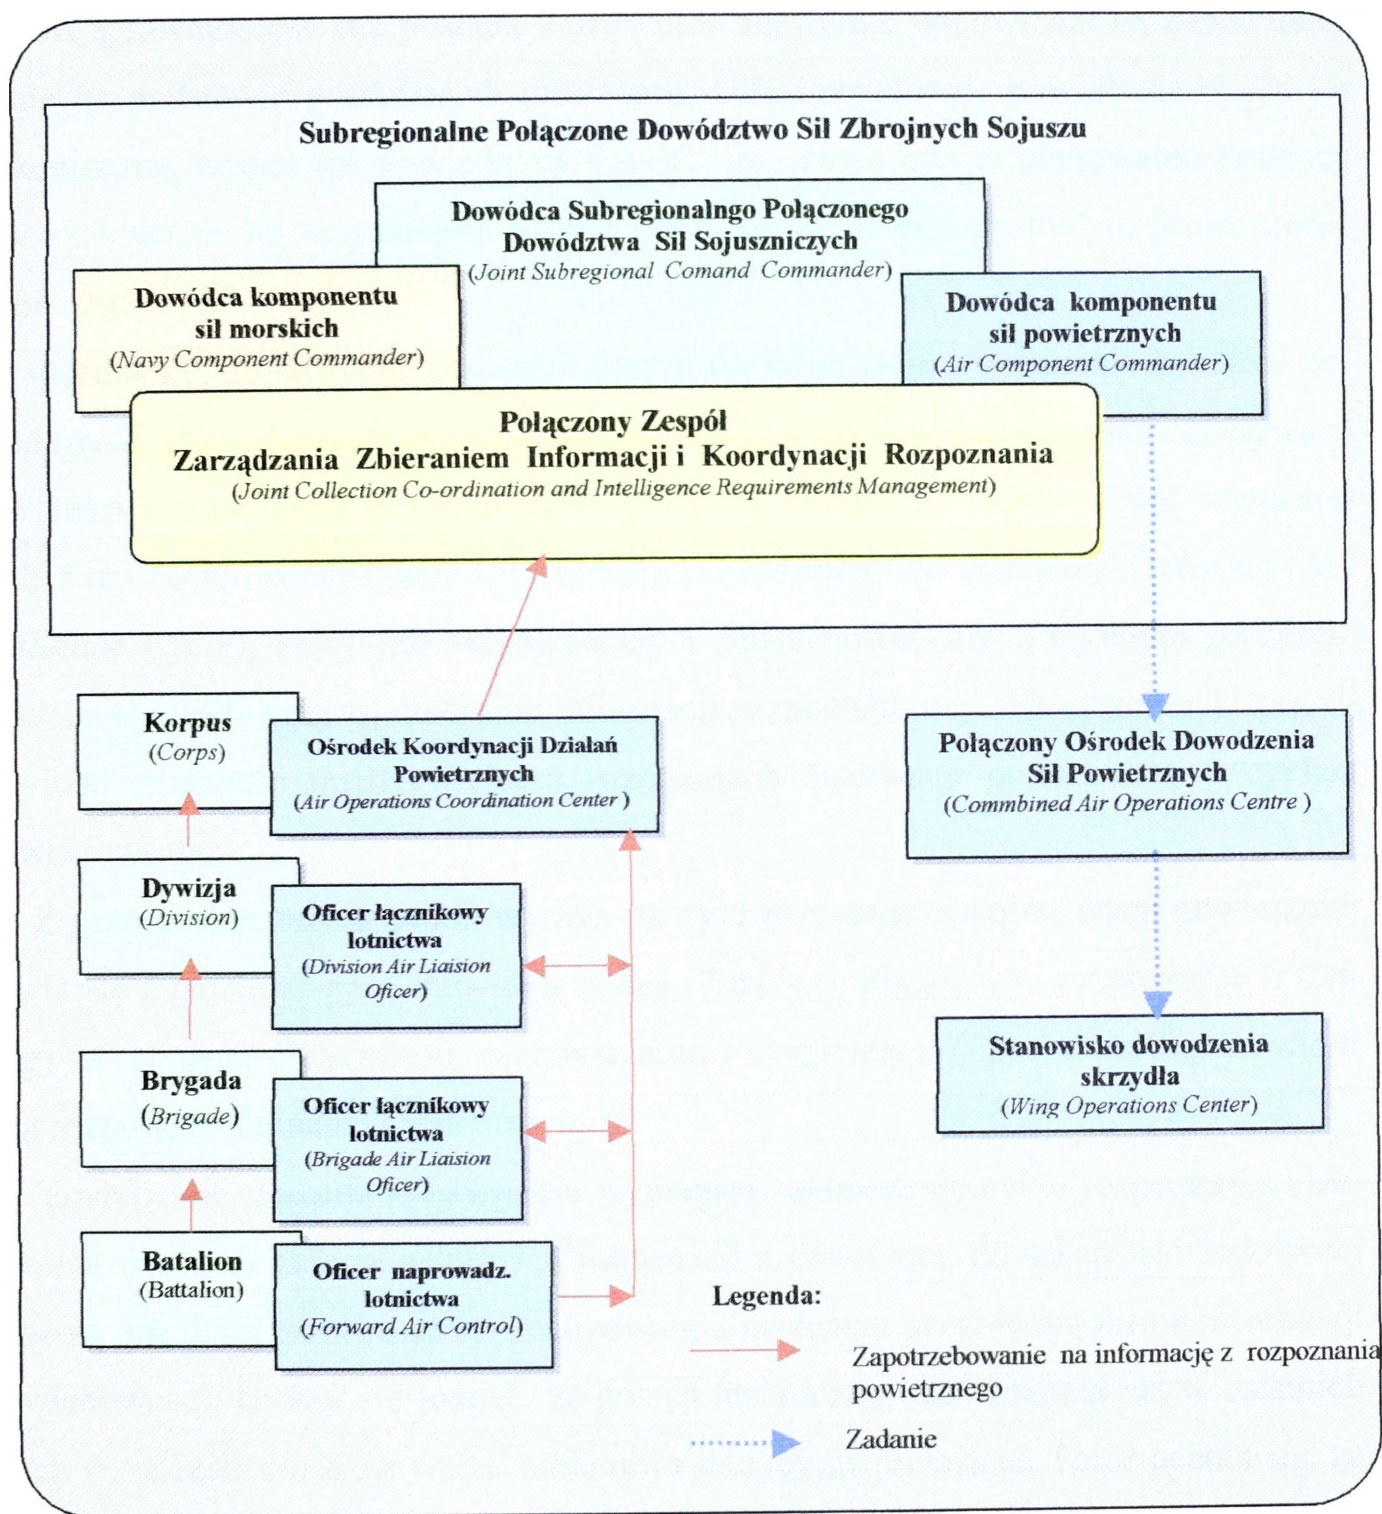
Subregionalne Połączone Dowództwo Sił Zbrojnych Sojuszu

Dowódca Subregionalngo Połączonego Dowództwa Sił Sojuszniczych
(Joint Subregional Comand Commander)

Dowódca komponentu sił morskich
(Navy Component Commander)

Dowódca komponentu sił powietrznych
(Air Component Commander)

Połączony Zespół
Zarządzania Zbieraniem Informacji i Koordynacji Rozpoznania
(Joint Collection Co-ordination and Intelligence Requirements Management)

Korpus
(Corps)

Ośrodek Koordynacji Działań Powietrznych
(Air Operations Coordination Center)

Połączony Ośrodek Dowodzenia Sił Powietrznych
(Commbined Air Operations Centre)

Dywizja
(Division)

Oficer łącznikowy lotnictwa
(Division Air Liaision Oficer)

Stanowisko dowodzenia skrzydła
(Wing Operations Center)

Brygada
(Brigade)

Oficer łącznikowy lotnictwa
(Brigade Air Liaision Oficer)

Batalion
(Battalion)

Oficer naprowadz. lotnictwa
(Forward Air Control)

Legenda:

Zapotrzebowanie na informację z rozpoznania powietrznego

Zadanie